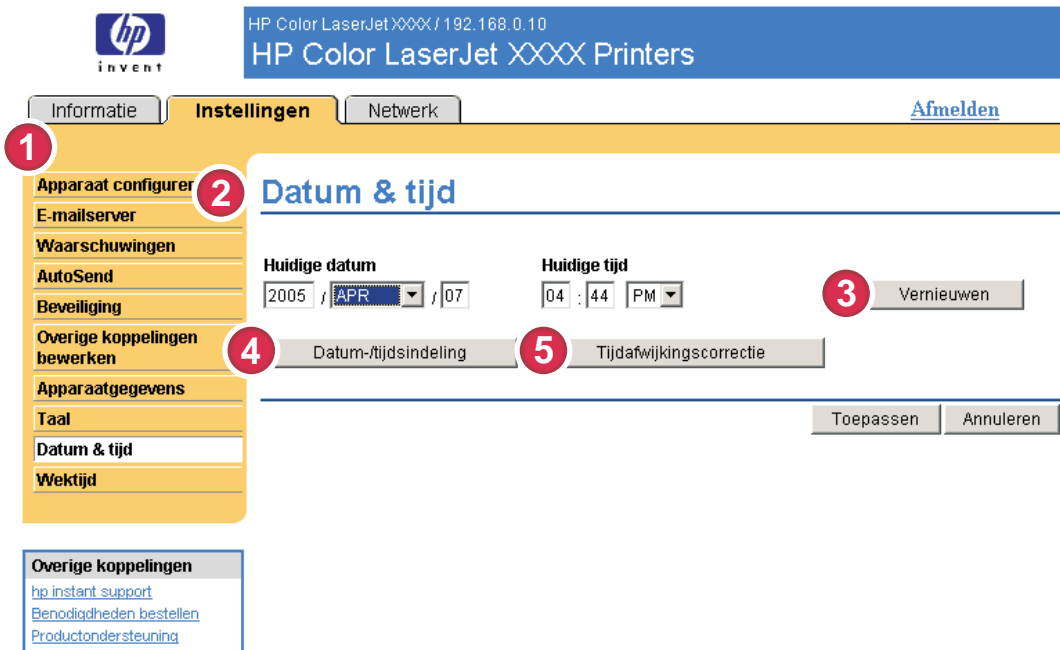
hp
invent

HP Color LaserJet XXXX / 192.168.0.10
HP Color LaserJet XXXX Printers

Informatie
Instellingen
Netwerk
Afmelden

1

Apparaat configureren
E-mailserver
Waarschuwingen
AutoSend
Beveiliging
Overige koppelingen bewerken
Apparaatgegevens
Taal
Datum & tijd
Wektijd

2

Datum & tijd

Huidige datum
2005 / APR / 07

Huidige tijd
04 : 44 PM

3
Vernieuwen

4
Datum-/tijdsindeling

5
Tijdafwijkingscorrectie

Toepassen
Annuleren

Overige koppelingen
hp instant support
Benodigdheden bestellen
Productondersteuning